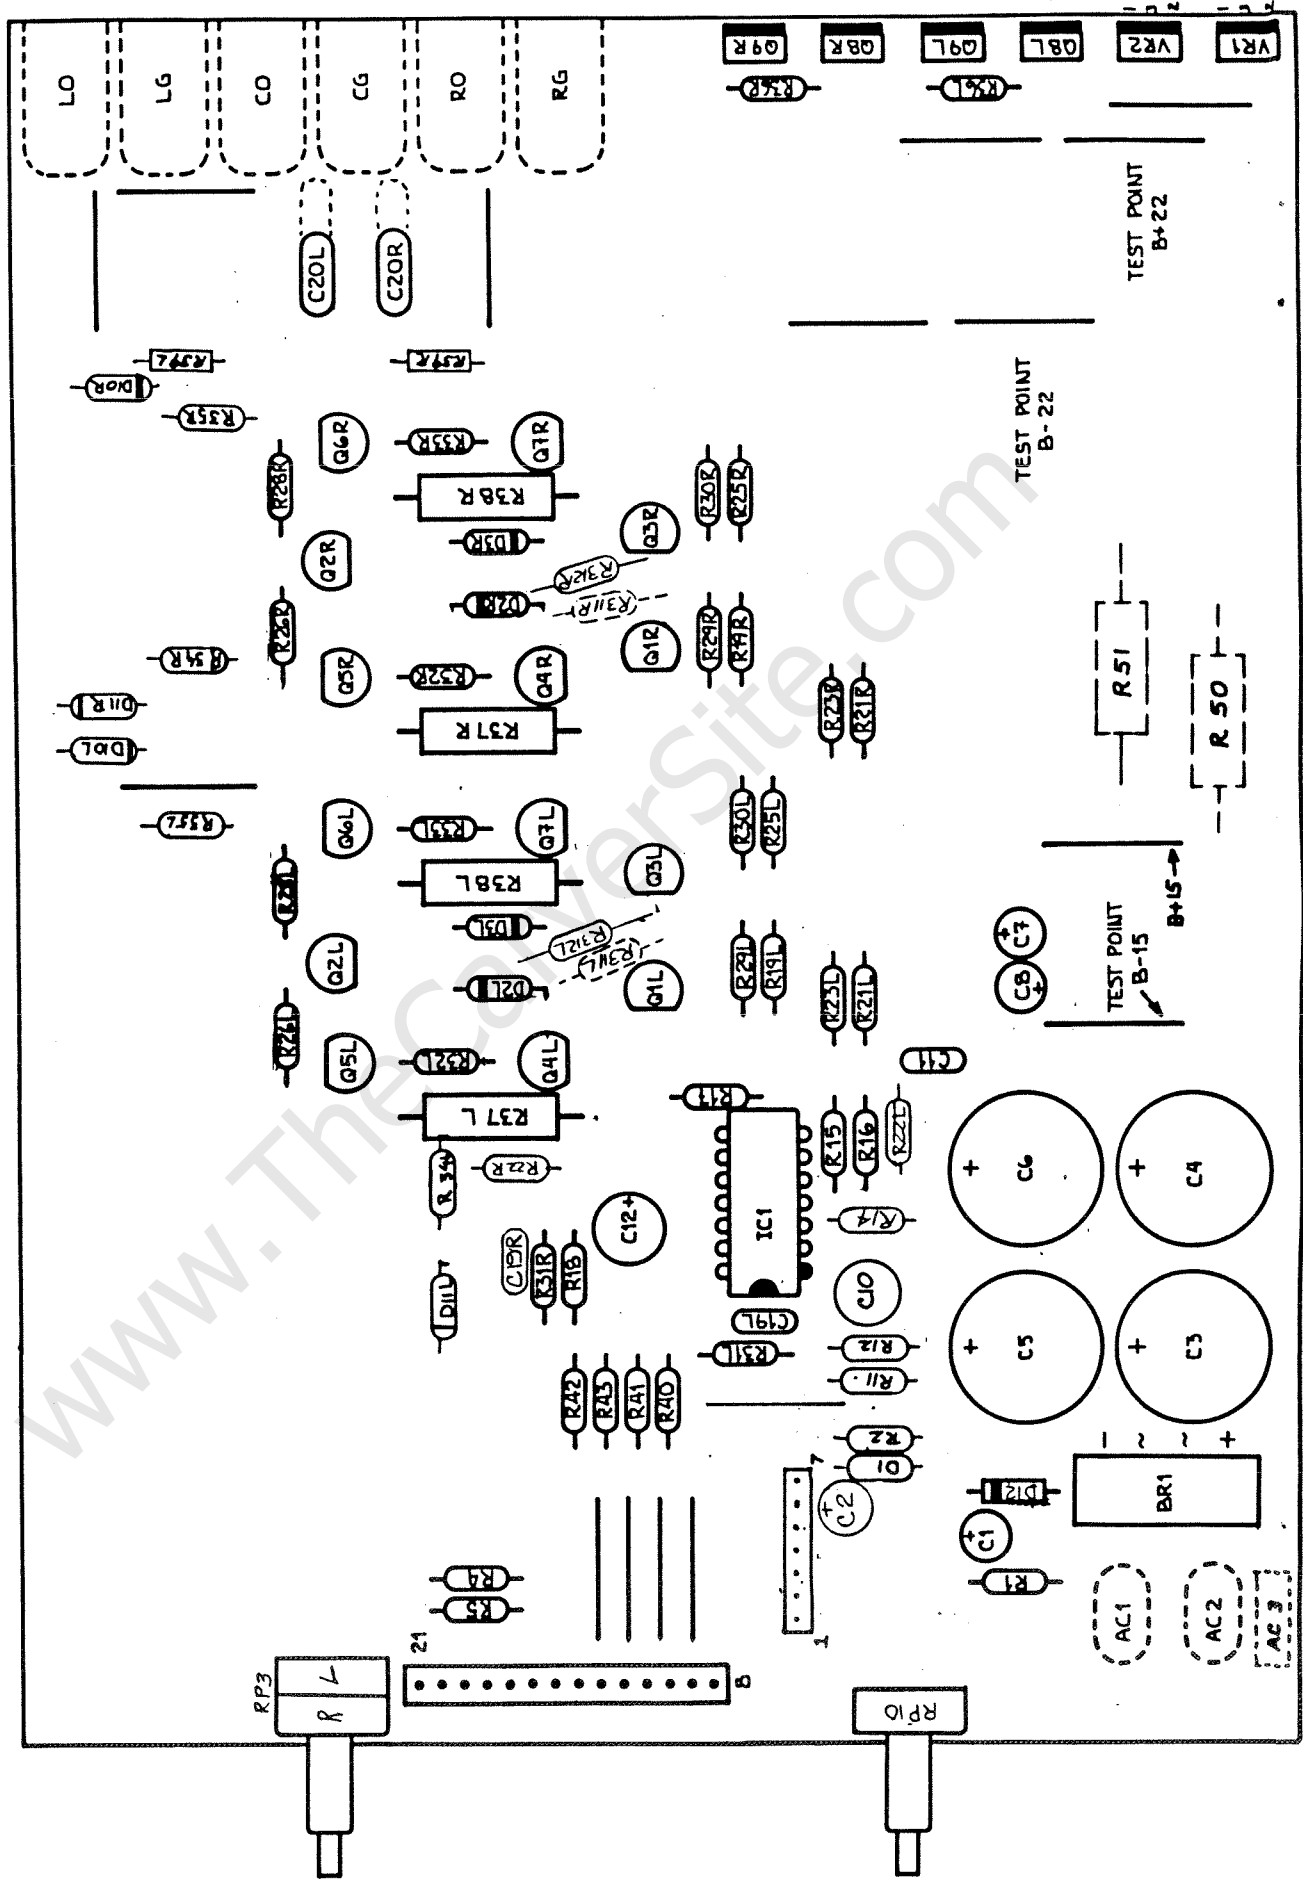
LO LG CO CG RO RG
Q9R Q8R Q9L Q8L VR2 VR1
R36R R36L
TEST POINT B+22
C20L C20R
R57L R57R
D10R R35R
Q6R R33R Q7R
R28R R38R
R30R R25R
D3R Q3R
Q2R R31R R31R
D2R
R26R R29R R19R
R34R Q1R
Q5R R32R Q4R
D11R R37R R23R R21R
D10L
R35L
Q6L R33L Q7L R30L R25L
R38L Q3L
R28L D3L
R31L R31L
Q2L D2L Q1L R29L R19L R23L R21L
R26L
Q5L R32L Q4L
R37L
R17
R34 R22R
C12
IC1
R15 R16 R22L
R14
C10
D11L C19R R31R R18
C19L
R31L R12
R11
R42 R45 R41 R40
R2
10
C2
7
1
R4 R5
21 8
RP3 L R
RP10
TEST POINT B-22
R51 R50
B+15
TEST POINT B-15
C7 C8
C11
C6 C4
C5 C3
BR1
- ~ ~ +
D12
C1
R1
AC1 AC2 AC3
www.TheCollectorSite.com